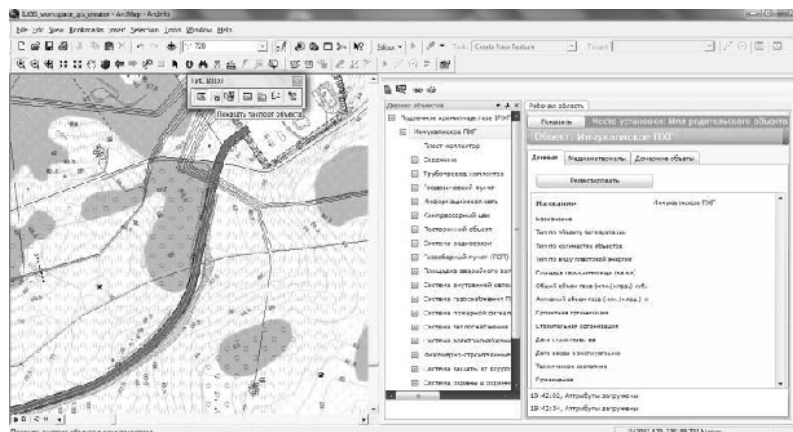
SJXS_workspace_gis_creator - ArcMap - ArcInfo

File Edit View Bookmarks Insert Selection Tools Windows Help

1:720

Editor ▾ Task: Create New Feature Target:

Показать типовой объект

Дерево объектов

Подземное хранилище газа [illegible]

Инчукалнское ПХГ

Пласт-коллектор

Скважины

Трубопровод коллектора

Газосборный пункт

Информационная сеть

Компрессорный цех

Технический объект

Система заземления

Газосборный пункт (ГСП)

Площадка аварийного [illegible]

Система внутренней связи

Система газоснабжения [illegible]

Система пожарной сигнал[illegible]

Система теплоснабжения

Система электроснабжения

Инженерно-строительные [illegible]

Система защиты от корроз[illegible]

Система охраны и охранн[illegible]

Рабочая область

Развернуть

Место установки: Имя родительского объекта

Объект: Инчукалнское ПХГ

Данные | Медиаматериалы | Дочерние объекты

Редактировать

| Название | Инчукалнское ПХГ |
|---|---|
| Назначение | |
| Тип по объекту хранения | |
| Тип по количеству объектов | |
| Тип по виду пластовой энергии | |
| Площадь газоносности (кв.км) | |
| Общий объем газа (млн.куб.м) куб. | |
| Активный объем газа (млн.куб.м) с | |
| Проектная организация | |
| Строительная организация | |
| Дата ввода в эксплуатацию | |
| Дата ввода в эксплуатацию | |
| Технологическая схема | |
| Примечание | |

19:42:02, Атрибуты загружены

19:42:34, Атрибуты загружены